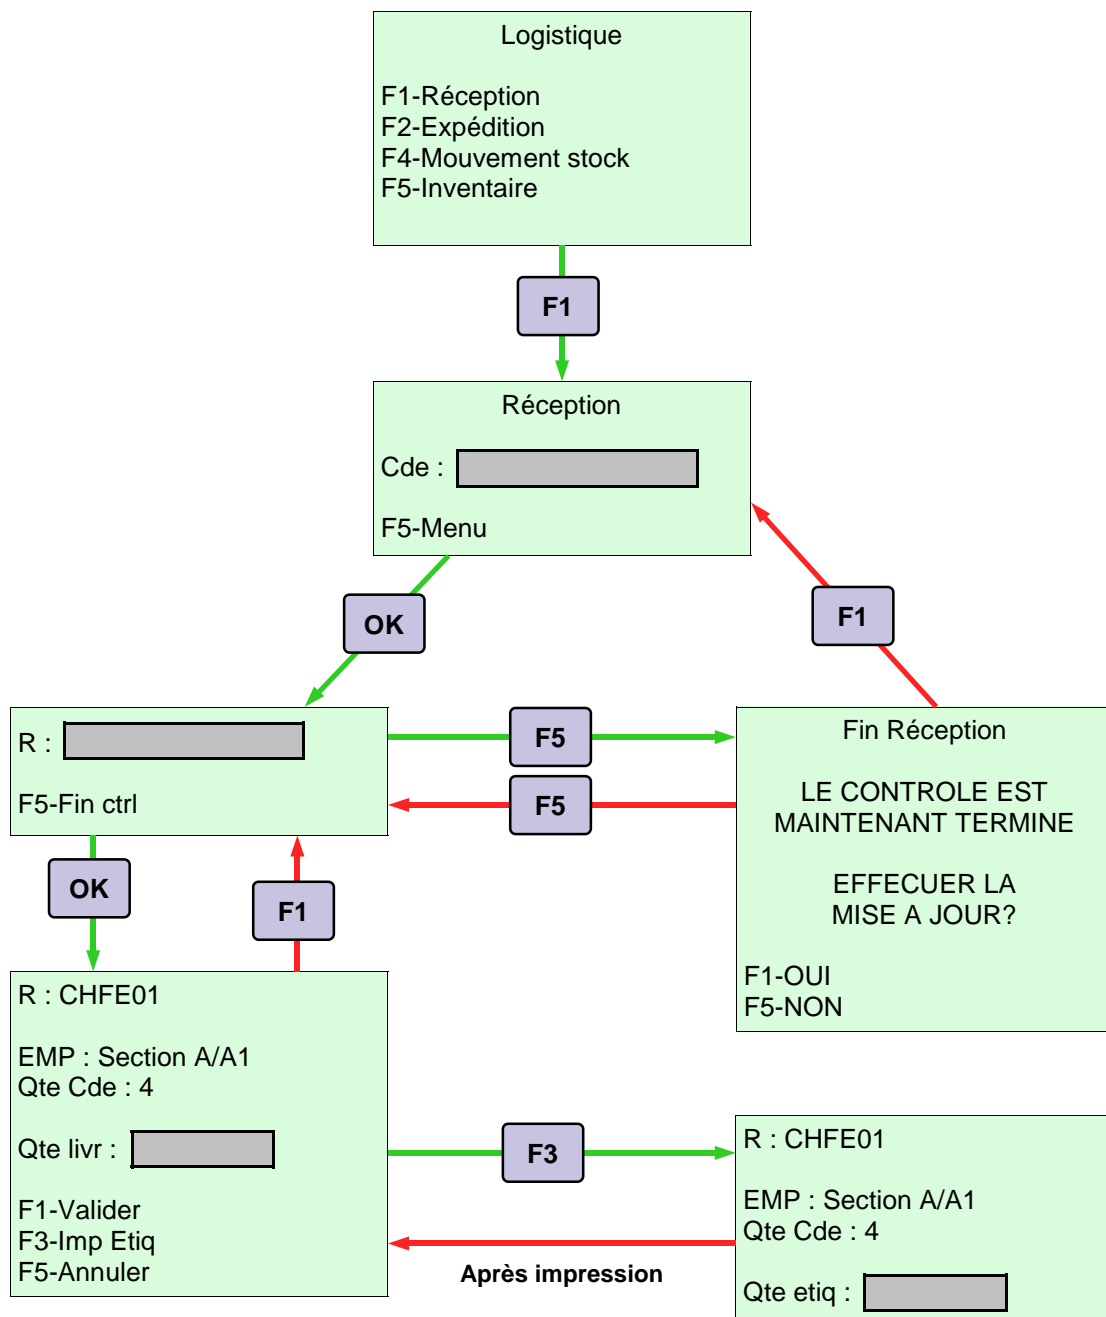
Logistique

F1-Réception
F2-Expédition
F4-Mouvement stock
F5-Inventaire

F1

Réception

Cde :

F5-Menu

OK

F1

R :

F5-Fin ctrl

F5

F5

Fin Réception

LE CONTROLE EST MAINTENANT TERMINE

EFFECUER LA MISE A JOUR?

F1-OUI
F5-NON

OK

F1

R : CHFE01

EMP : Section A/A1
Qte Cde : 4

Qte livr :

F1-Valider
F3-Imp Etiq
F5-Annuler

F3

Après impression

R : CHFE01

EMP : Section A/A1
Qte Cde : 4

Qte etiq :